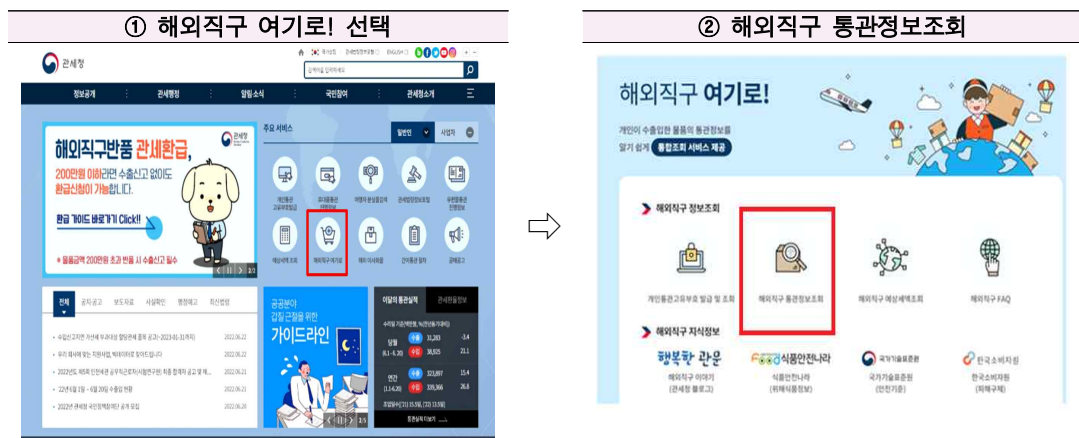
① 해외직구 여기로! 선택

관세청

정보공개 관세행정 알림소식 국민참여 관세청소개

해외직구반품 관세환급,
200만원 이하라면 수출신고 없이도 환급신청이 가능합니다.
환급 가이드 바로가기 Click!!
※ 물품금액 200만원 초과 반품 시 수출신고 필수

주요 서비스 일반인 사업자

해외직구여기로

전체 공지공고 보도자료 사실확인 행정예고 최신법령

공공분야 갑질 근절을 위한 가이드라인

이달의 통관실적 관세환율정보

② 해외직구 통관정보조회

해외직구 여기로!
개인이 수출입한 물품의 통관정보를 알기 쉽게 통합조회 서비스 제공

해외직구 정보조회
개인통관고유부호 발급 및 조회
해외직구 통관정보조회
해외직구 예상세액조회
해외직구 FAQ

해외직구 지식정보
행복한 관운
해외직구 이야기 (관세청 블로그)
식품안전나라
식품안전나라 (위해식품정보)
국가기술표준원
국가기술표준원 (안전기준)
한국소비자원
한국소비자원 (피해구제)